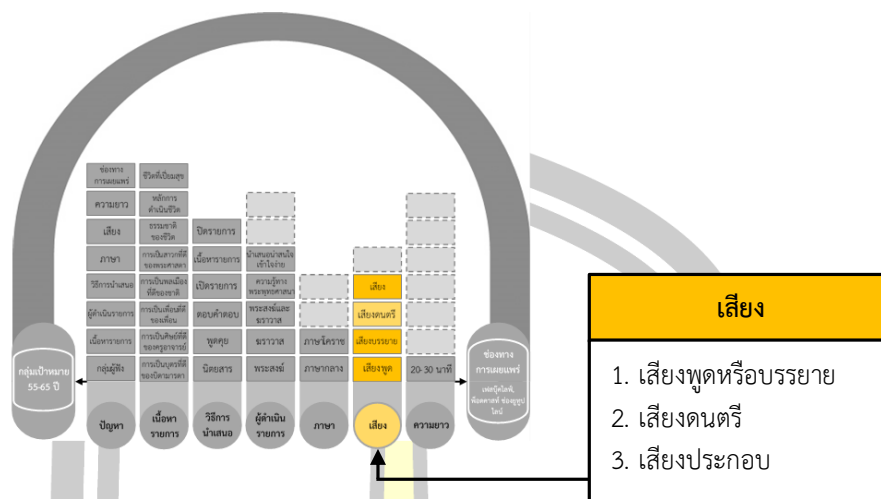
ช่องทางการเผยแพร่
ความยาว
เสียง
ภาษา
วิธีการนำเสนอ
ผู้ดำเนินรายการ
เนื้อหารายการ
กลุ่มผู้ฟัง

ชีวิตที่เป็นสุข
หลักการดำเนินชีวิต
ธรรมชาติของชีวิต
การเป็นพลเมืองที่ดีของศาสนา
การเป็นพลเมืองที่ดีของชาติ
การเป็นพลเมืองที่ดีของเพื่อน
การเป็นศิษย์ที่ดีของครูอาจารย์
การเป็นบุตรที่ดีของบิดามารดา

ปิดรายการ
เนื้อหารายการ
เปิดรายการ
ตอบคำถาม
พูดคุย
นิตยสาร

น้ำเสียงน่าสนใจเข้าใจง่าย
ความรู้ทางพระพุทธศาสนา
พระสงฆ์และฆราวาส
ฆราวาส
พระสงฆ์

ภาษาโคราช
ภาษากลาง

เสียง
เสียงดนตรี
เสียงบรรยาย
เสียงพูด

20-30 นาที

กลุ่มเป้าหมาย 55-65 ปี
ปัญหา
เนื้อหารายการ
วิธีการนำเสนอ
ผู้ดำเนินรายการ
ภาษา
เสียง
ความยาว
ช่องทางการเผยแพร่
เฟซบุ๊คไลฟ์, พ็อดคาสท์ ช่องยูทูปไลน์

เสียง
1. เสียงพูดหรือบรรยาย
2. เสียงดนตรี
3. เสียงประกอบ